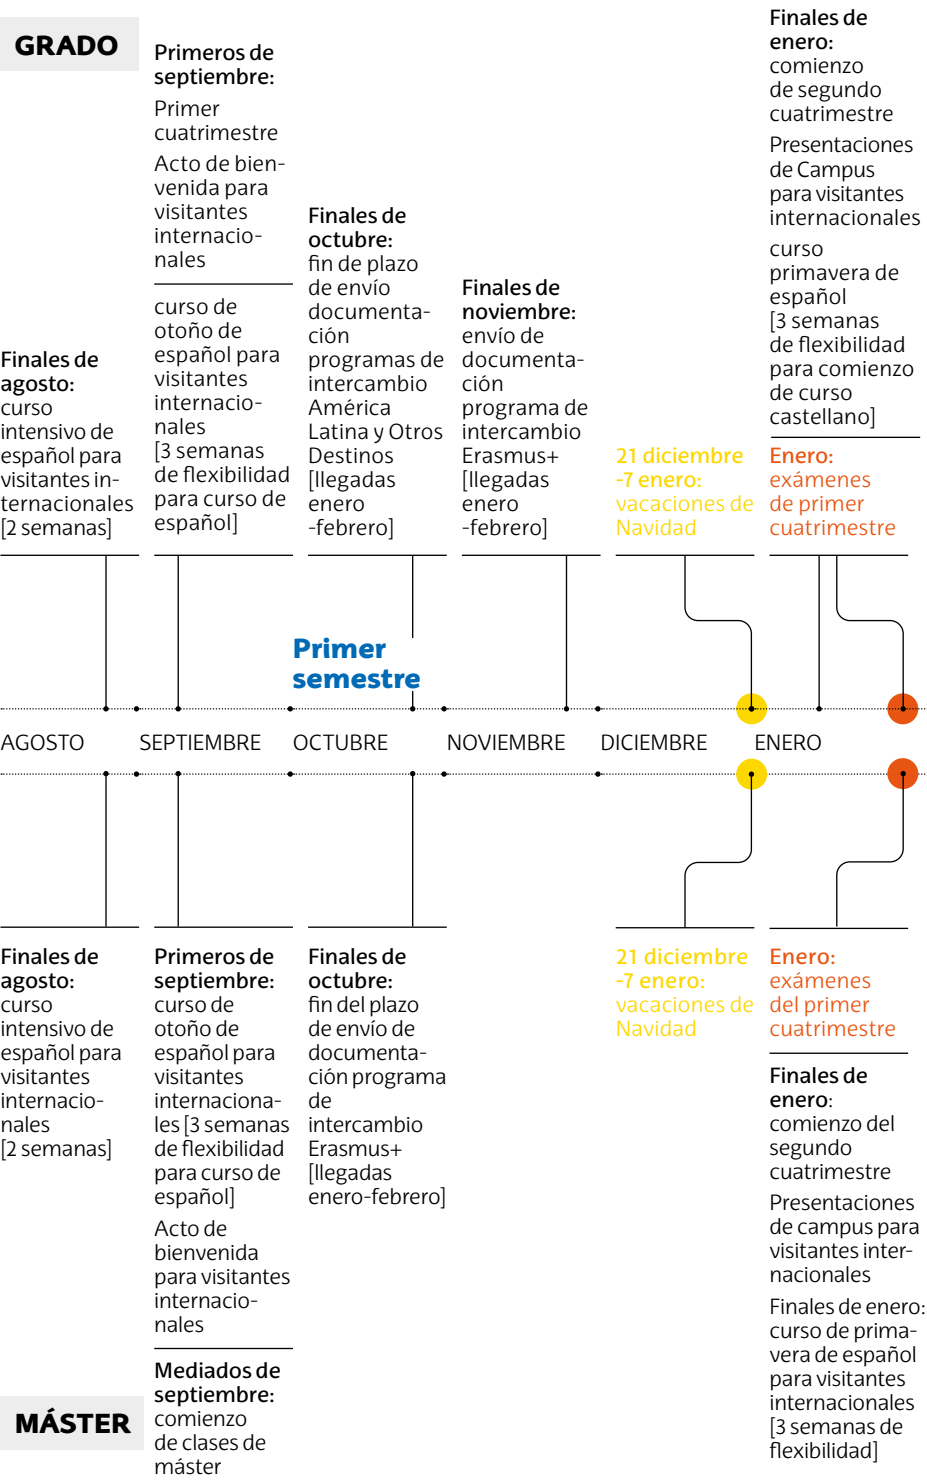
GRADO

Finales de agosto: curso intensivo de español para visitantes internacionales [2 semanas]

Primeros de septiembre: Primer cuatrimestre

Acto de bienvenida para visitantes internacionales

curso de otoño de español para visitantes internacionales [3 semanas de flexibilidad para curso de español]

Finales de octubre: fin de plazo de envío documentación programas de intercambio América Latina y Otros Destinos [llegadas enero -febrero]

Finales de noviembre: envío de documentación programa de intercambio Erasmus+ [llegadas enero -febrero]

21 diciembre -7 enero: vacaciones de Navidad

Finales de enero: comienzo de segundo cuatrimestre

Presentaciones de Campus para visitantes internacionales

curso primavera de español [3 semanas de flexibilidad para comienzo de curso castellano]

Enero: exámenes de primer cuatrimestre

Primer semestre

AGOSTO SEPTIEMBRE OCTUBRE NOVIEMBRE DICIEMBRE ENERO

Finales de agosto: curso intensivo de español para visitantes internacionales [2 semanas]

Primeros de septiembre: curso de otoño de español para visitantes internacionales [3 semanas de flexibilidad para curso de español]

Acto de bienvenida para visitantes internacionales

Mediados de septiembre: comienzo de clases de máster

Finales de octubre: fin del plazo de envío de documentación programa de intercambio Erasmus+ [llegadas enero-febrero]

21 diciembre -7 enero: vacaciones de Navidad

Enero: exámenes del primer cuatrimestre

Finales de enero: comienzo del segundo cuatrimestre

Presentaciones de campus para visitantes internacionales

Finales de enero: curso de primavera de español para visitantes internacionales [3 semanas de flexibilidad]

MÁSTER